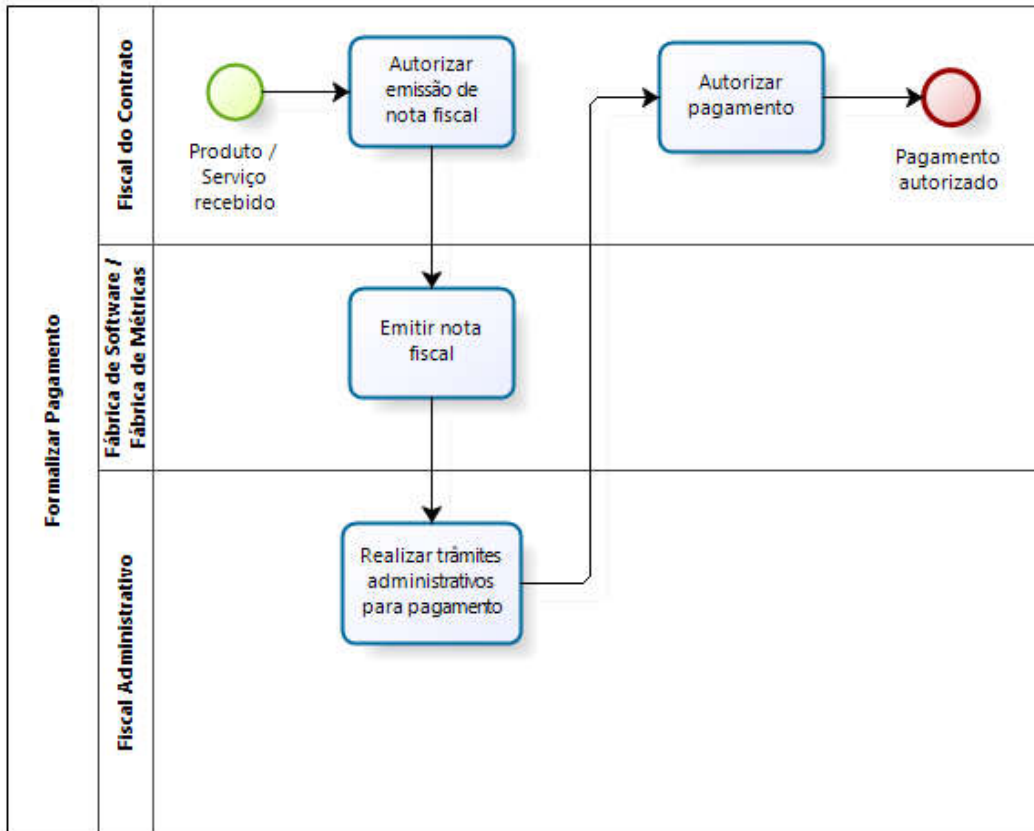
Formalizar Pagamento

Fiscal do Contrato

Produto / Serviço recebido

Autorizar emissão de nota fiscal

Autorizar pagamento

Pagamento autorizado

Fábrica de Software / Fábrica de Métricas

Emitir nota fiscal

Fiscal Administrativo

Realizar trâmites administrativos para pagamento